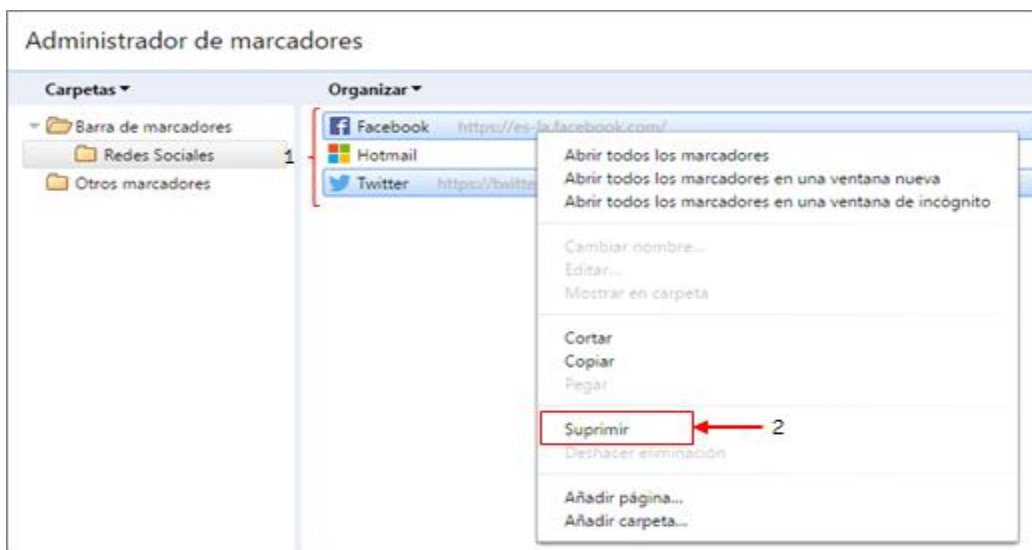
Administrador de marcadores

Carpetas ▾

Organizar ▾

Barra de marcadores

Redes Sociales

Otros marcadores

1

Facebook https://es-la.facebook.com/

Hotmail

Twitter https://twitte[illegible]

Abrir todos los marcadores
Abrir todos los marcadores en una ventana nueva
Abrir todos los marcadores en una ventana de incógnito

Cambiar nombre...
Editar...
Mostrar en carpeta

Cortar
Copiar
Pegar

Suprimir
Deshacer eliminación

2

Añadir página...
Añadir carpeta...